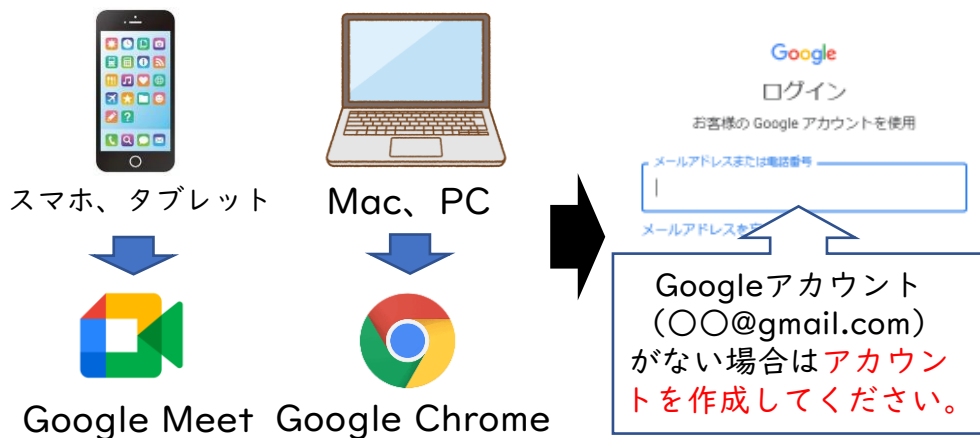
スマホ、タブレット

Google Meet

Mac、PC

Google Chrome

Google

ログイン

お客様の Google アカウントを使用

メールアドレスまたは電話番号

メールアドレスを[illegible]

Googleアカウント（○○@gmail.com）がない場合はアカウントを作成してください。